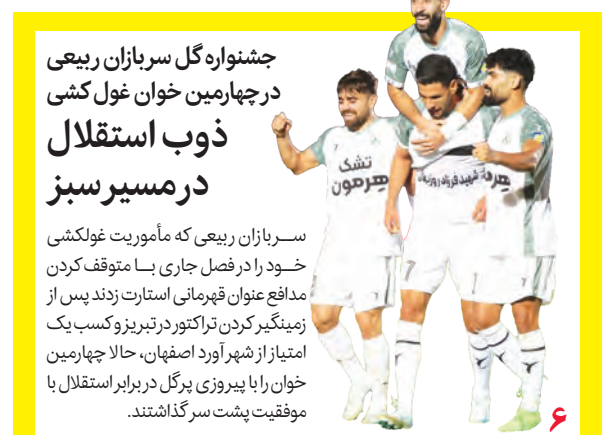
جشنواره گل سربازان ربیعی در چهارمین خوان غول کشی

ذوب استقلال در مسیر سبز

سربازان ربیعی که مأموریت غولکشی خود را در فصل جاری با متوقف کردن مدافع عنوان قهرمانی استارت زدند پس از زمینگیر کردن تراکتور در تبریز و کسب یک امتیاز از شهرآورد اصفهان، حالا چهارمین خوان را با پیروزی پرگل در برابر استقلال با موفقیت پشت سر گذاشتند.

تشک هرمون

۶